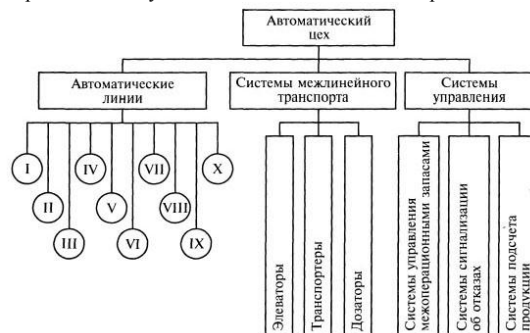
Автоматический цех

Автоматические линии

Системы межлинейного транспорта

Системы управления

I

II

III

IV

V

VI

VII

VIII

IX

X

Элеваторы

Транспортеры

Дозаторы

Системы управления межоперационными запасами

Системы сигнализации об отказах

Системы подсчета продукции